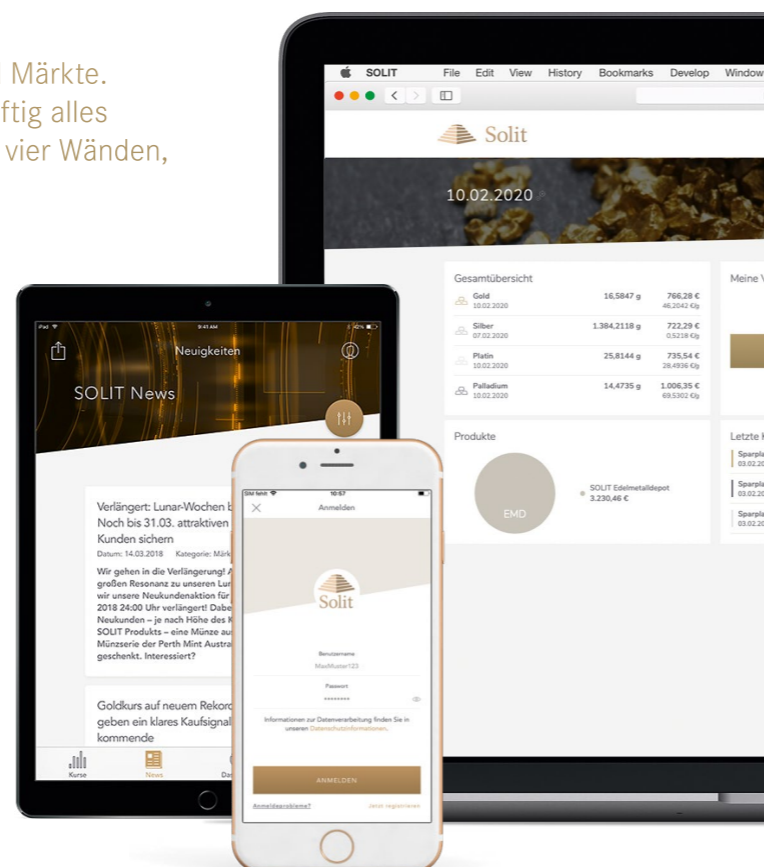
Märkte.
ftig alles
vier Wänden,

SOLIT File Edit View History Bookmarks Develop Window

Solit

10.02.2020

Gesamtübersicht

| | | |
|---|---|---|
| Gold 10.02.2020 | 16,5847 g | 766,28 € 46,2042 €/g |
| Silber 07.02.2020 | 1.384,2118 g | 722,29 € 0,5218 €/g |
| Platin 10.02.2020 | 25,8144 g | 735,54 € 28,4936 €/g |
| Palladium 10.02.2020 | 14,4735 g | 1.006,35 € 69,5302 €/g |

Meine V

Produkte

EMD

SOLIT Edelmetalldepot 3.230,46 €

Letzte

Sparpla 03.02.20

Sparpla 03.02.20

Sparpla 03.02.20

iPad 9:41 AM 42%

Neuigkeiten

SOLIT News

Verlängert: Lunar-Wochen b Noch bis 31.03. attraktiven Kunden sichern

Datum: 14.03.2018 Kategorie: Märk

Wir gehen in die Verlängerung! A großen Resonanz zu unseren Lun wir unsere Neukundenaktion für 2018 24:00 Uhr verlängert! Dabe Neukunden – je nach Höhe des K SOLIT Produkts – eine Münze au Münzserie der Perth Mint Austra geschenkt. Interessiert?

Goldkurs auf neuem Rekord geben ein klares Kaufsignal kommende

Kurse News Da

SIM fehlt 10:57

Anmelden

Solit

Benutzername

MaxMuster123

Passwort

••••••••

Informationen zur Datenverarbeitung finden Sie in unseren Datenschutzinformationen.

ANMELDEN

Anmeldeprobleme?

Jetzt registrieren